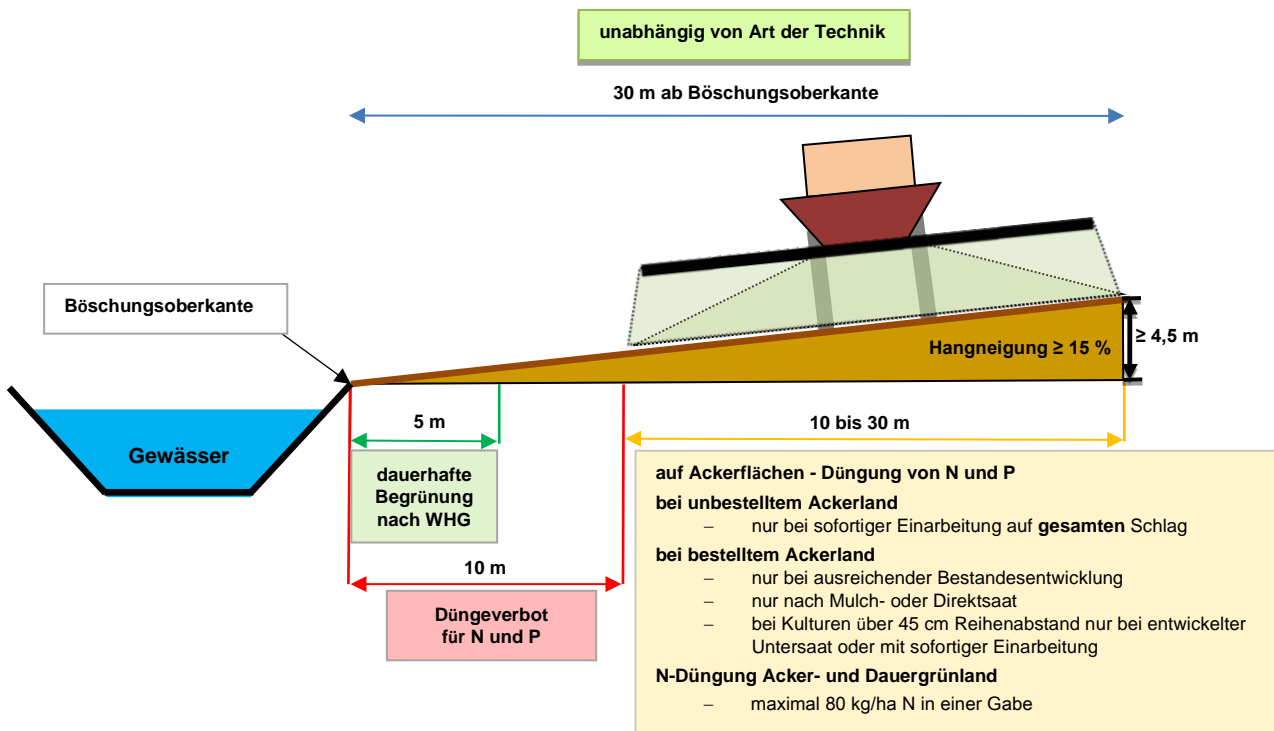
unabhängig von Art der Technik

30 m ab Böschungsoberkante

Böschungsoberkante

Hangneigung ≥ 15 %

≥ 4,5 m

Gewässer

5 m

dauerhafte Begrünung nach WHG

10 m

Düngeverbot für N und P

10 bis 30 m

auf Ackerflächen - Düngung von N und P

bei unbestelltem Ackerland

– nur bei sofortiger Einarbeitung auf **gesamten** Schlag

bei bestelltem Ackerland

– nur bei ausreichender Bestandesentwicklung
– nur nach Mulch- oder Direktsaat
– bei Kulturen über 45 cm Reihenabstand nur bei entwickelter Untersaat oder mit sofortiger Einarbeitung

N-Düngung Acker- und Dauergrünland

– maximal 80 kg/ha N in einer Gabe